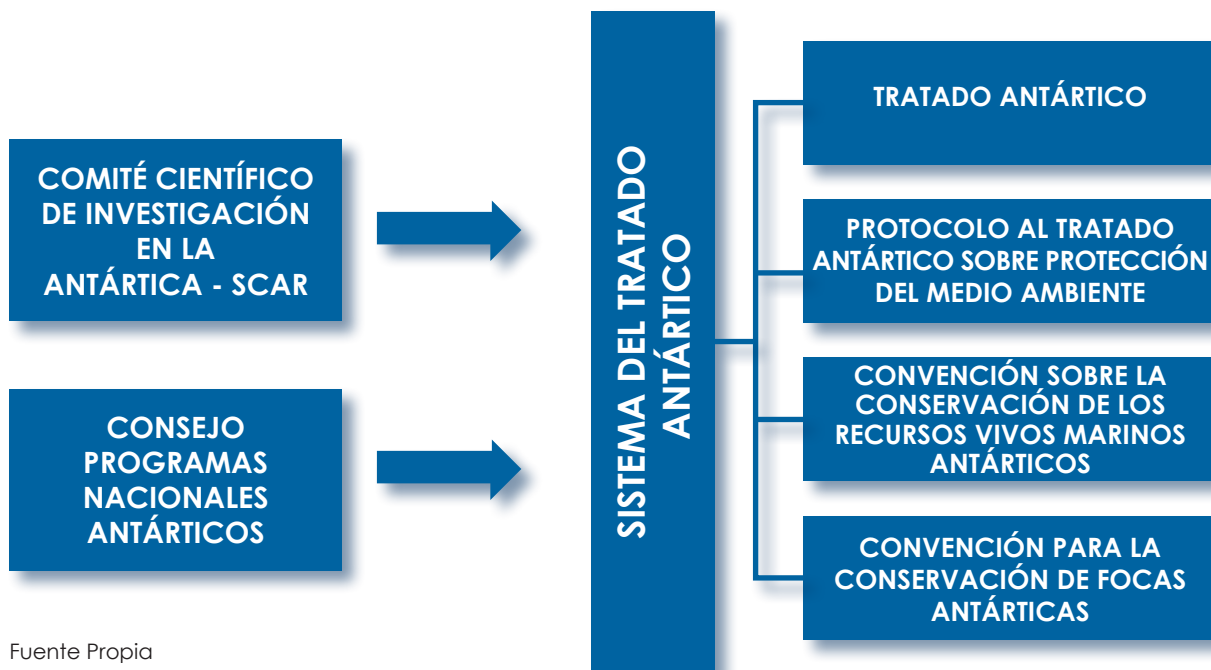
COMITÉ CIENTÍFICO DE INVESTIGACIÓN EN LA ANTÁRTICA - SCAR

CONSEJO PROGRAMAS NACIONALES ANTÁRTICOS

SISTEMA DEL TRATADO ANTÁRTICO

TRATADO ANTÁRTICO

PROTOCOLO AL TRATADO ANTÁRTICO SOBRE PROTECCIÓN DEL MEDIO AMBIENTE

CONVENCIÓN SOBRE LA CONSERVACIÓN DE LOS RECURSOS VIVOS MARINOS ANTÁRTICOS

CONVENCIÓN PARA LA CONSERVACIÓN DE FOCAS ANTÁRTICAS

Fuente Propia